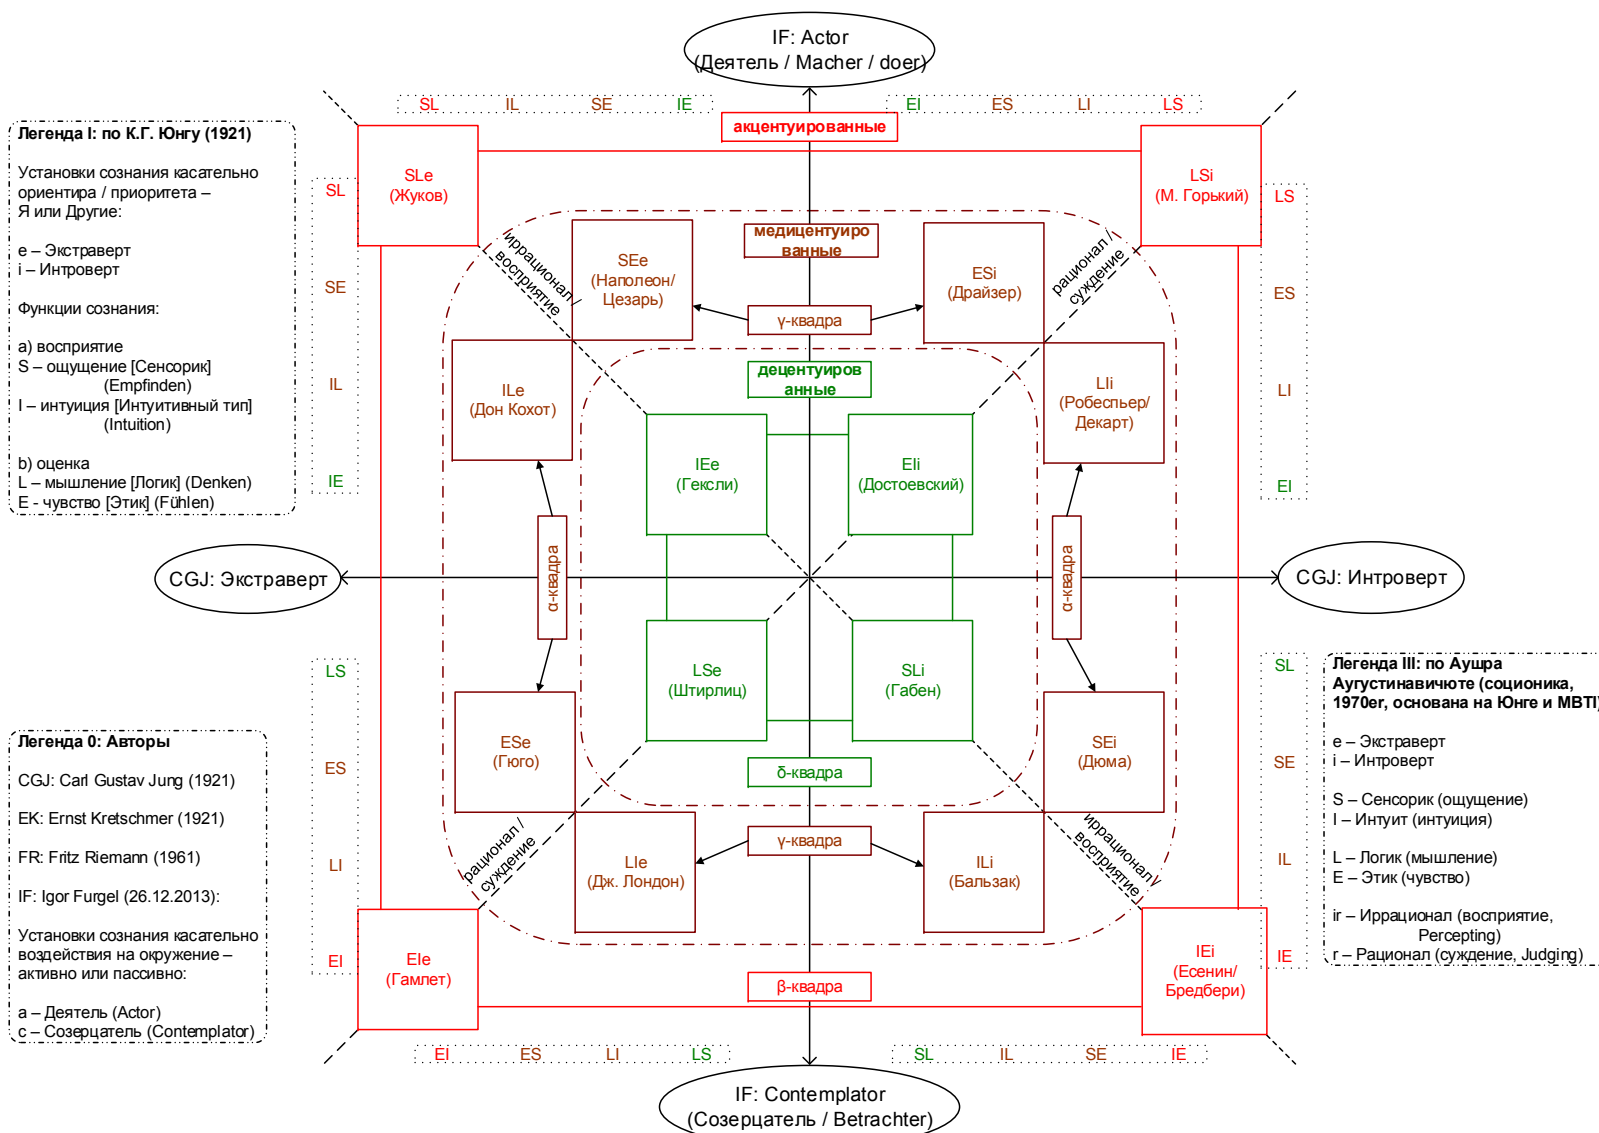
IF: Actor
(Деятель / Macher / doer)

SL IL SE IE

EI ES LI LS

акцентуированные

Легенда I: по К.Г. Юнгу (1921)

Установки сознания касательно ориентира / приоритета – Я или Другие:

e – Экстраверт
i – Интроверт

Функции сознания:

a) восприятие
S – ощущение [Сенсорик] (Empfinden)
I – интуиция [Интуитивный тип] (Intuition)

b) оценка
L – мышление [Логик] (Denken)
E - чувство [Этик] (Fühlen)

SL
SE
IL
IE

SLe
(Жуков)

LSi
(М. Горький)

LS
ES
LI
EI

иррационал / восприятие

медицентуированные

рационал / суждение

SEe
(Наполеон/ Цезарь)

ESi
(Драйзер)

γ-квадра

ILe
(Дон Кохот)

децентуированные

LIi
(Робеспьер/ Декарт)

IEe
(Гексли)

EIi
(Достоевский)

α-квадра

α-квадра

CGJ: Экстраверт

CGJ: Интроверт

LSe
(Штирлиц)

SLi
(Габен)

LS
ES
LI
EI

SL
SE
IL
IE

Легенда III: по Аушра Аугустинавичюте (соционика, 1970er, основана на Юнге и MBTI)

e – Экстраверт
i – Интроверт

S – Сенсорик (ощущение)
I – Интуит (интуиция)

L – Логик (мышление)
E – Этик (чувство)

ir – Иррационал (восприятие, Percepting)
r – Рационал (суждение, Judging)

Легенда 0: Авторы

CGJ: Carl Gustav Jung (1921)

EK: Ernst Kretschmer (1921)

FR: Fritz Riemann (1961)

IF: Igor Furgel (26.12.2013):

Установки сознания касательно воздействия на окружение – активно или пассивно:

a – Деятель (Actor)
c – Созерцатель (Contemplator)

ESe
(Гюго)

δ-квадра

SEi
(Дюма)

рационал / суждение

LIe
(Дж. Лондон)

γ-квадра

ILi
(Бальзак)

иррационал / восприятие

EIe
(Гамлет)

β-квадра

IEi
(Есенин/ Бредбери)

EI ES LI LS

SL IL SE IE

IF: Contemplator
(Созерцатель / Betrachter)